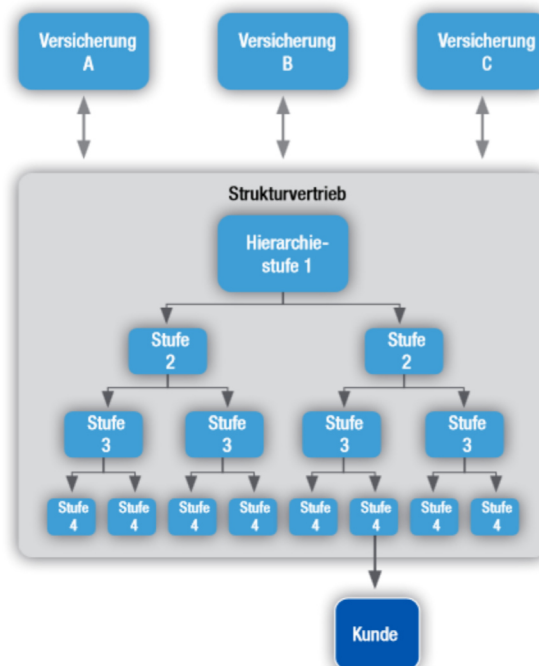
Versicherung A

Versicherung B

Versicherung C

Strukturvertrieb

Hierarchiestufe 1

Stufe 2

Stufe 2

Stufe 3

Stufe 3

Stufe 3

Stufe 3

Stufe 4

Stufe 4

Stufe 4

Stufe 4

Stufe 4

Stufe 4

Stufe 4

Stufe 4

Kunde